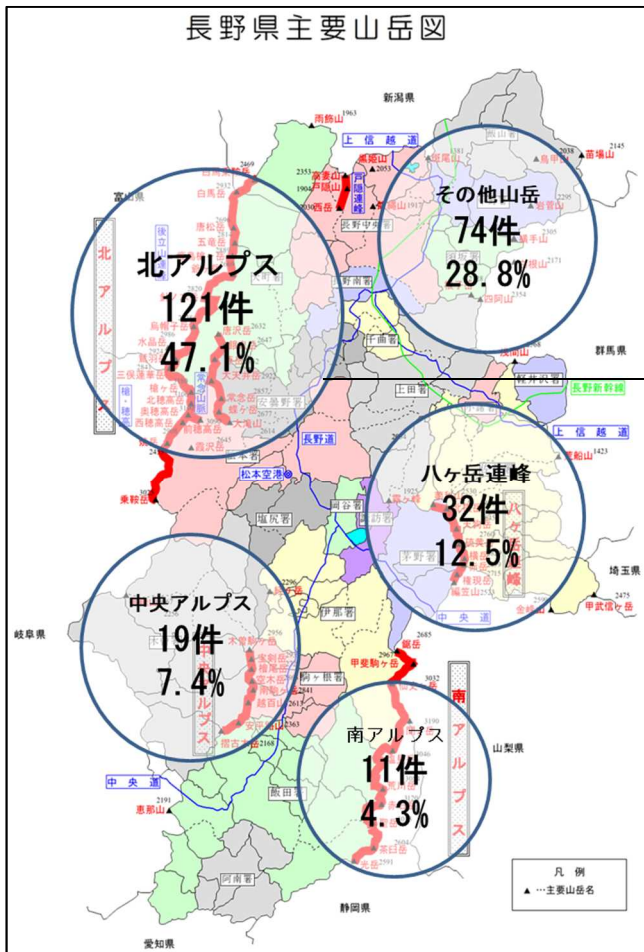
長野県主要山岳図

新潟県
雨飾山
上信越道
富山県
白馬岳
戸隠連峰
高妻山
黒姫山
西岳
長野中央署
その他山岳
74件
28.8%
苗場山
岩菅山
四阿山
浅間山
群馬県
北アルプス
121件
47.1%
北アルプス
唐松岳
五竜岳
烏帽子岳
水晶岳
三俣蓮華岳
槍ヶ岳
北穂高岳
奥穂高岳
西穂高岳
常念岳
蝶ヶ岳
大滝山
燕岳
霞沢岳
乗鞍岳
長野道
松本空港
塩尻署
上田署
長野新幹線
上信越道
八ヶ岳連峰
32件
12.5%
八ヶ岳連峰
蓼科山
権現岳
編笠山
金峰山
甲武信ヶ岳
埼玉県
岐阜県
中央アルプス
19件
7.4%
中央アルプス
木曽駒ヶ岳
宝剣岳
空木岳
越百山
安平路山
伊那署
駒ヶ根署
中央道
甲斐駒ヶ岳
鳳凰
南アルプス
11件
4.3%
南アルプス
山梨県
恵那山
飯田署
阿南署
静岡県
愛知県
凡例
▲…主要山岳名